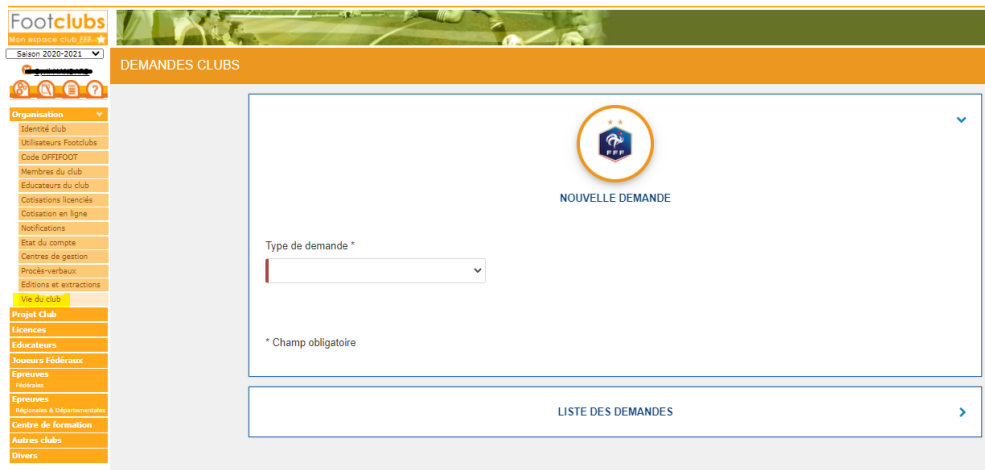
Footclubs
Mon espace club FFF

Saison 2020-2021

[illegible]

Organisation
Identité club
Utilisateurs Footclubs
Code OFFIFOOT
Membres du club
Educateurs du club
Cotisations licenciés
Cotisation en ligne
Notifications
Etat du compte
Centres de gestion
Procès-verbaux
Editions et extractions
Vie du club
Projet Club
Licences
Educateurs
Joueurs Fédéraux
Epreuves
Fédérales
Epreuves
Régionales & Départementales
Centre de formation
Autres clubs
Divers

DEMANDES CLUBS

FFF

NOUVELLE DEMANDE

Type de demande *

* Champ obligatoire

LISTE DES DEMANDES